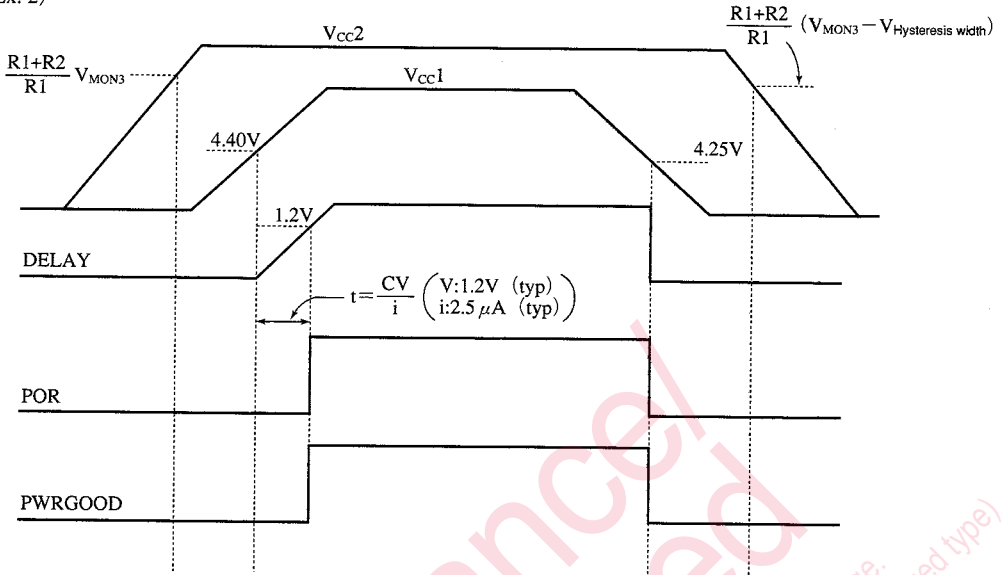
Ex. 2)

$\frac{R1+R2}{R1}$ $V_{MON3}$

$V_{CC}2$

$\frac{R1+R2}{R1}$ $(V_{MON3}-V_{Hysteresis\ width})$

$V_{CC}1$

4.40V

4.25V

1.2V

DELAY

$t=\frac{CV}{i}\left(\begin{matrix}V:1.2V\ (typ)\\ i:2.5\mu A\ (typ)\end{matrix}\right)$

POR

PWRGOOD

ance
ed type)